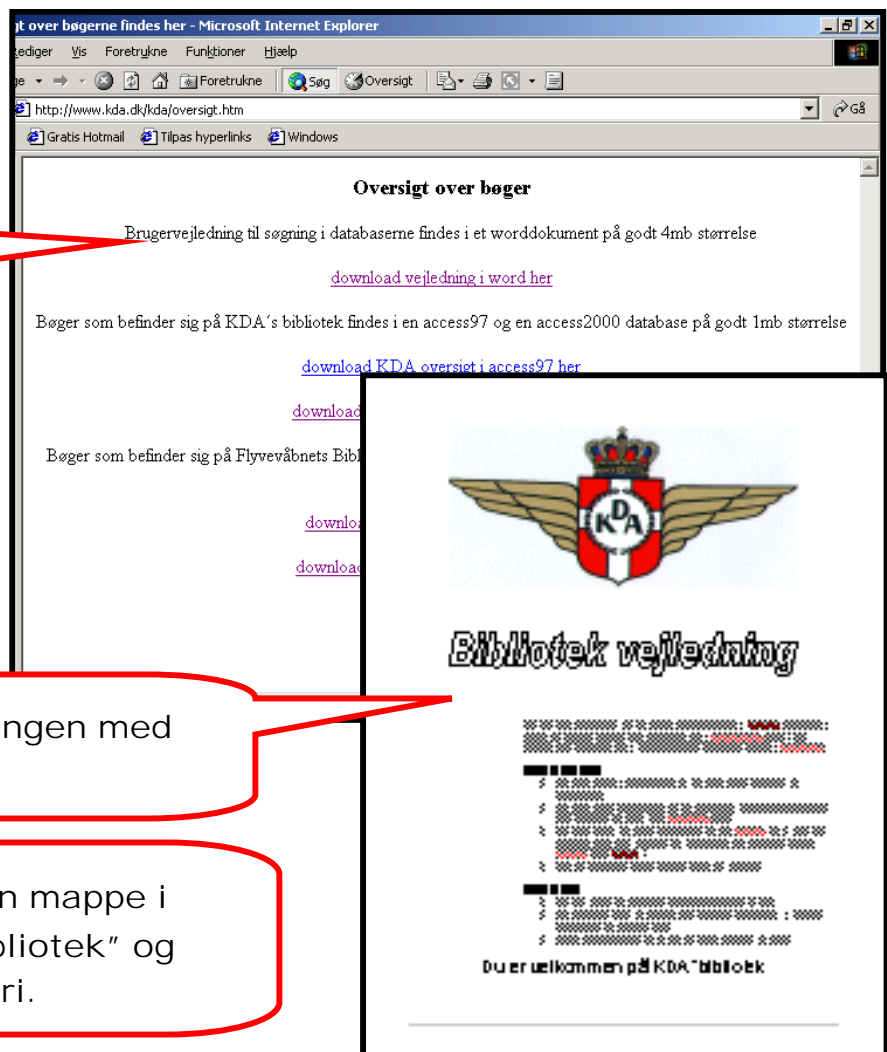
gt over bøgerne findes her - Microsoft Internet Explorer

Rediger Vis Foretrukne Funktioner Hjælp

Foretrukne Søg Oversigt

http://www.kda.dk/kda/oversigt.htm

Gå

Gratis Hotmail Tilpas hyperlinks Windows

Oversigt over bøger

Brugervejledning til søgning i databaserne findes i et worddokument på godt 4mb størrelse

download vejledning i word her

Bøger som befinder sig på KDA´s bibliotek findes i en access97 og en access2000 database på godt 1mb størrelse

download KDA oversigt i access97 her

download

Bøger som befinder sig på Flyvevåbnets Bibl

download

download

KDA

Bibliotek vejledning

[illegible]

Du er velkommen på KDA´s bibliotek

ngen med

n mappe i
bliotek" og
ri.